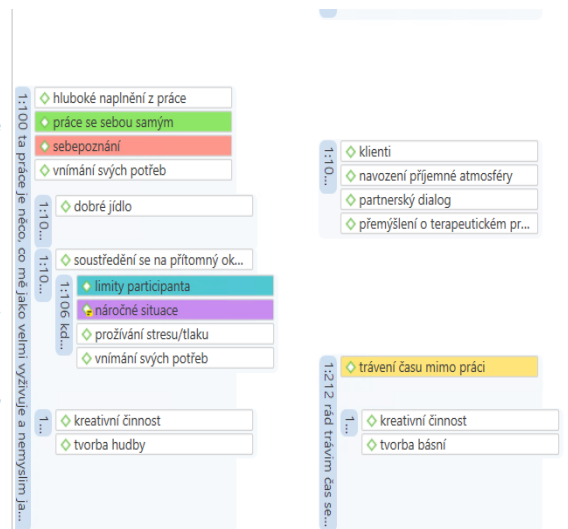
1:100 ta práce je něco, co mě jako velmi vyživuje a nemyslím ja...

hluboké naplnění z práce

práce se sebou samým

sebepoznání

vnímání svých potřeb

1:10...

dobré jídlo

1:10...

soustředění se na přítomný ok...

1:106 kd...

limity participanta

náročné situace

prožívání stresu/tlaku

vnímání svých potřeb

1:...

kreativní činnost

tvorba hudby

1:10...

klienti

navození příjemné atmosféry

partnerský dialog

přemýšlení o terapeutickém pr...

1:212 rád trávím čas se...

trávení času mimo práci

1:...

kreativní činnost

tvorba básní